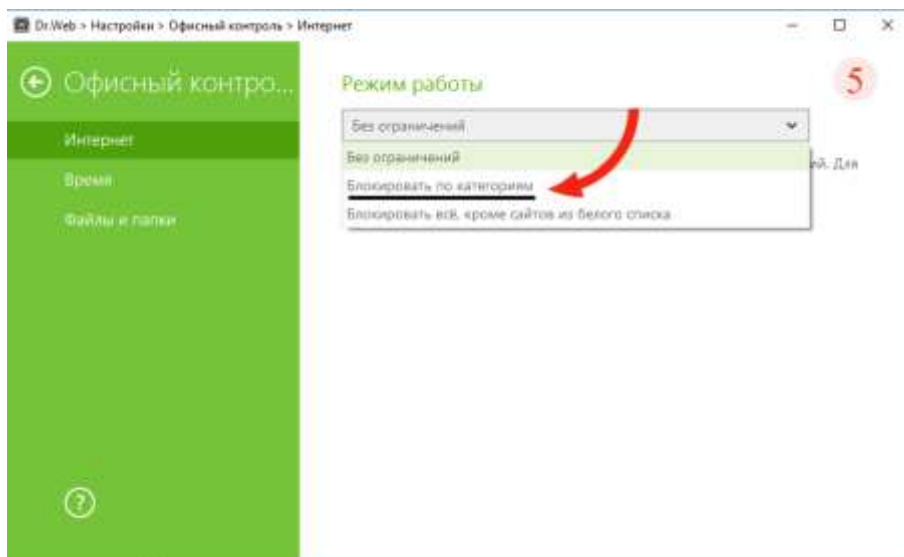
Dr.Web > Настройки > Офисный контроль > Интернет

Офисный контро...

Интернет

Время

Файлы и папки

Режим работы

5

Без ограничений

Без ограничений

Блокировать по категориям

Блокировать всё, кроме сайтов из белого списка

й. Для

?